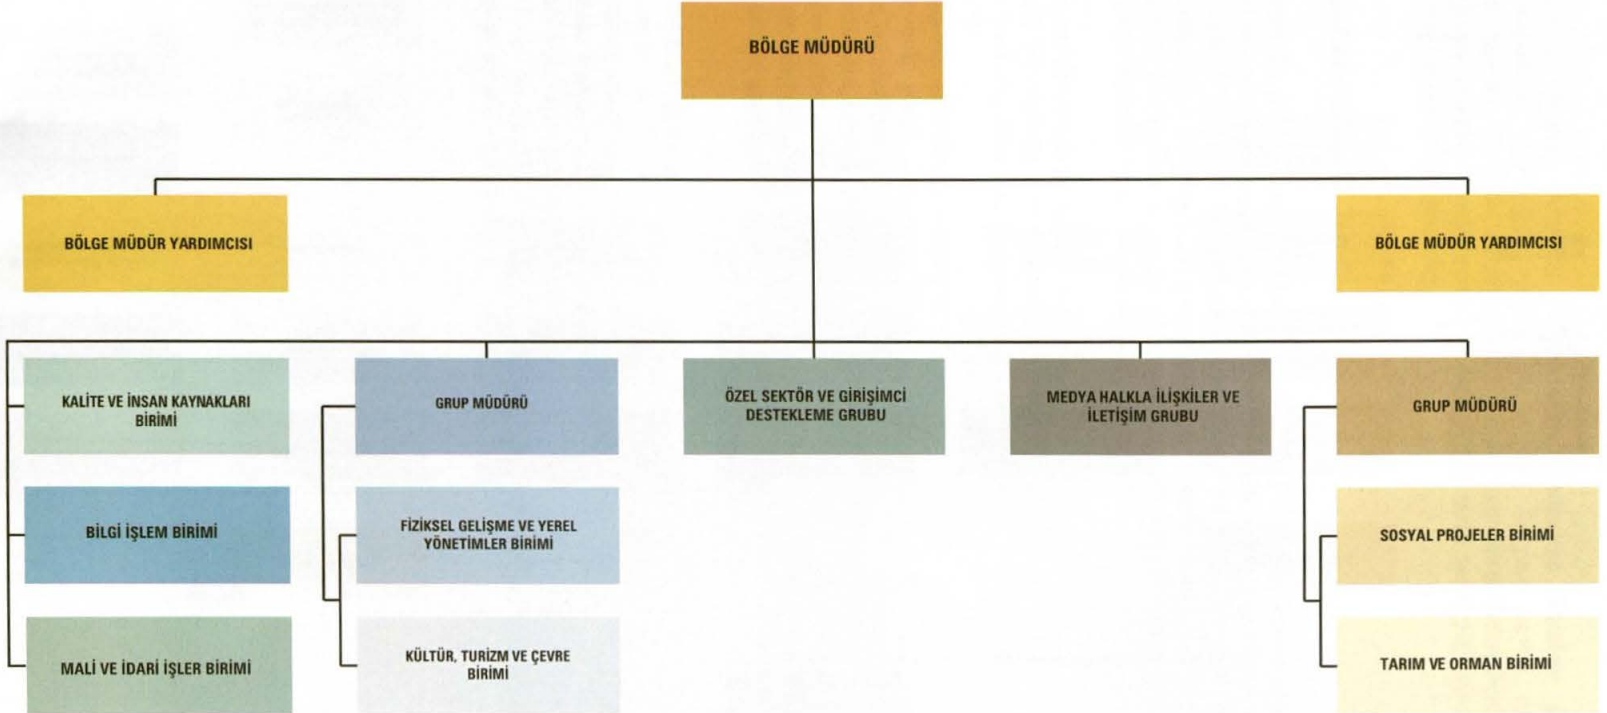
BÖLGE MÜDÜRÜ

BÖLGE MÜDÜR YARDIMCISI

BÖLGE MÜDÜR YARDIMCISI

KALİTE VE İNSAN KAYNAKLARI BİRİMİ

BİLGİ İŞLEM BİRİMİ

MALİ VE İDARİ İŞLER BİRİMİ

GRUP MÜDÜRÜ

FİZİKSEL GELİŞME VE YEREL YÖNETİMLER BİRİMİ

KÜLTÜR, TURİZM VE ÇEVRE BİRİMİ

ÖZEL SEKTÖR VE GİRİŞİMCİ DESTEKLEME GRUBU

MEDYA HALKLA İLİŞKİLER VE İLETİŞİM GRUBU

GRUP MÜDÜRÜ

SOSYAL PROJELER BİRİMİ

TARIM VE ORMAN BİRİMİ